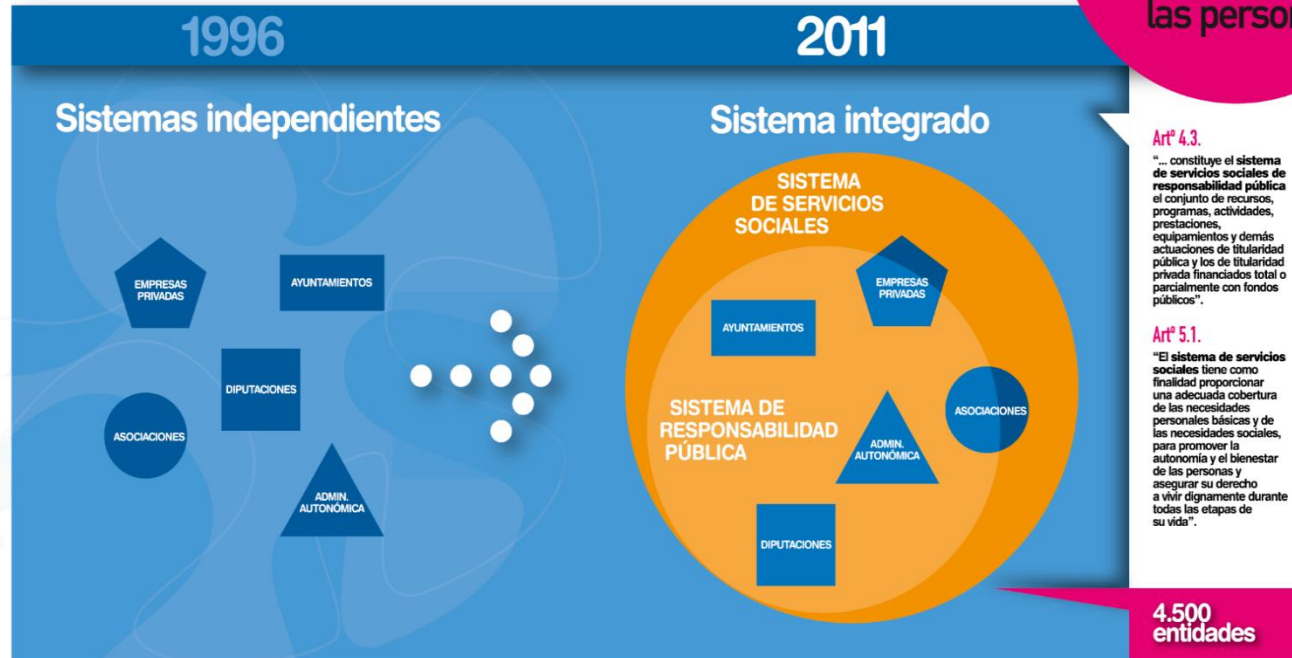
las person

1996

2011

Sistemas independientes

Sistema integrado

EMPRESAS PRIVADAS

AYUNTAMIENTOS

DIPUTACIONES

ASOCIACIONES

ADMIN. AUTONÓMICA

SISTEMA DE SERVICIOS SOCIALES

EMPRESAS PRIVADAS

AYUNTAMIENTOS

SISTEMA DE RESPONSABILIDAD PÚBLICA

ASOCIACIONES

ADMIN. AUTONÓMICA

DIPUTACIONES

Artº 4.3.

"... constituye el sistema de servicios sociales de responsabilidad pública el conjunto de recursos, programas, actividades, prestaciones, equipamientos y demás actuaciones de titularidad pública y los de titularidad privada financiados total o parcialmente con fondos públicos".

Artº 5.1.

"El sistema de servicios sociales tiene como finalidad proporcionar una adecuada cobertura de las necesidades personales básicas y de las necesidades sociales, para promover la autonomía y el bienestar de las personas y asegurar su derecho a vivir dignamente durante todas las etapas de su vida".

4.500 entidades